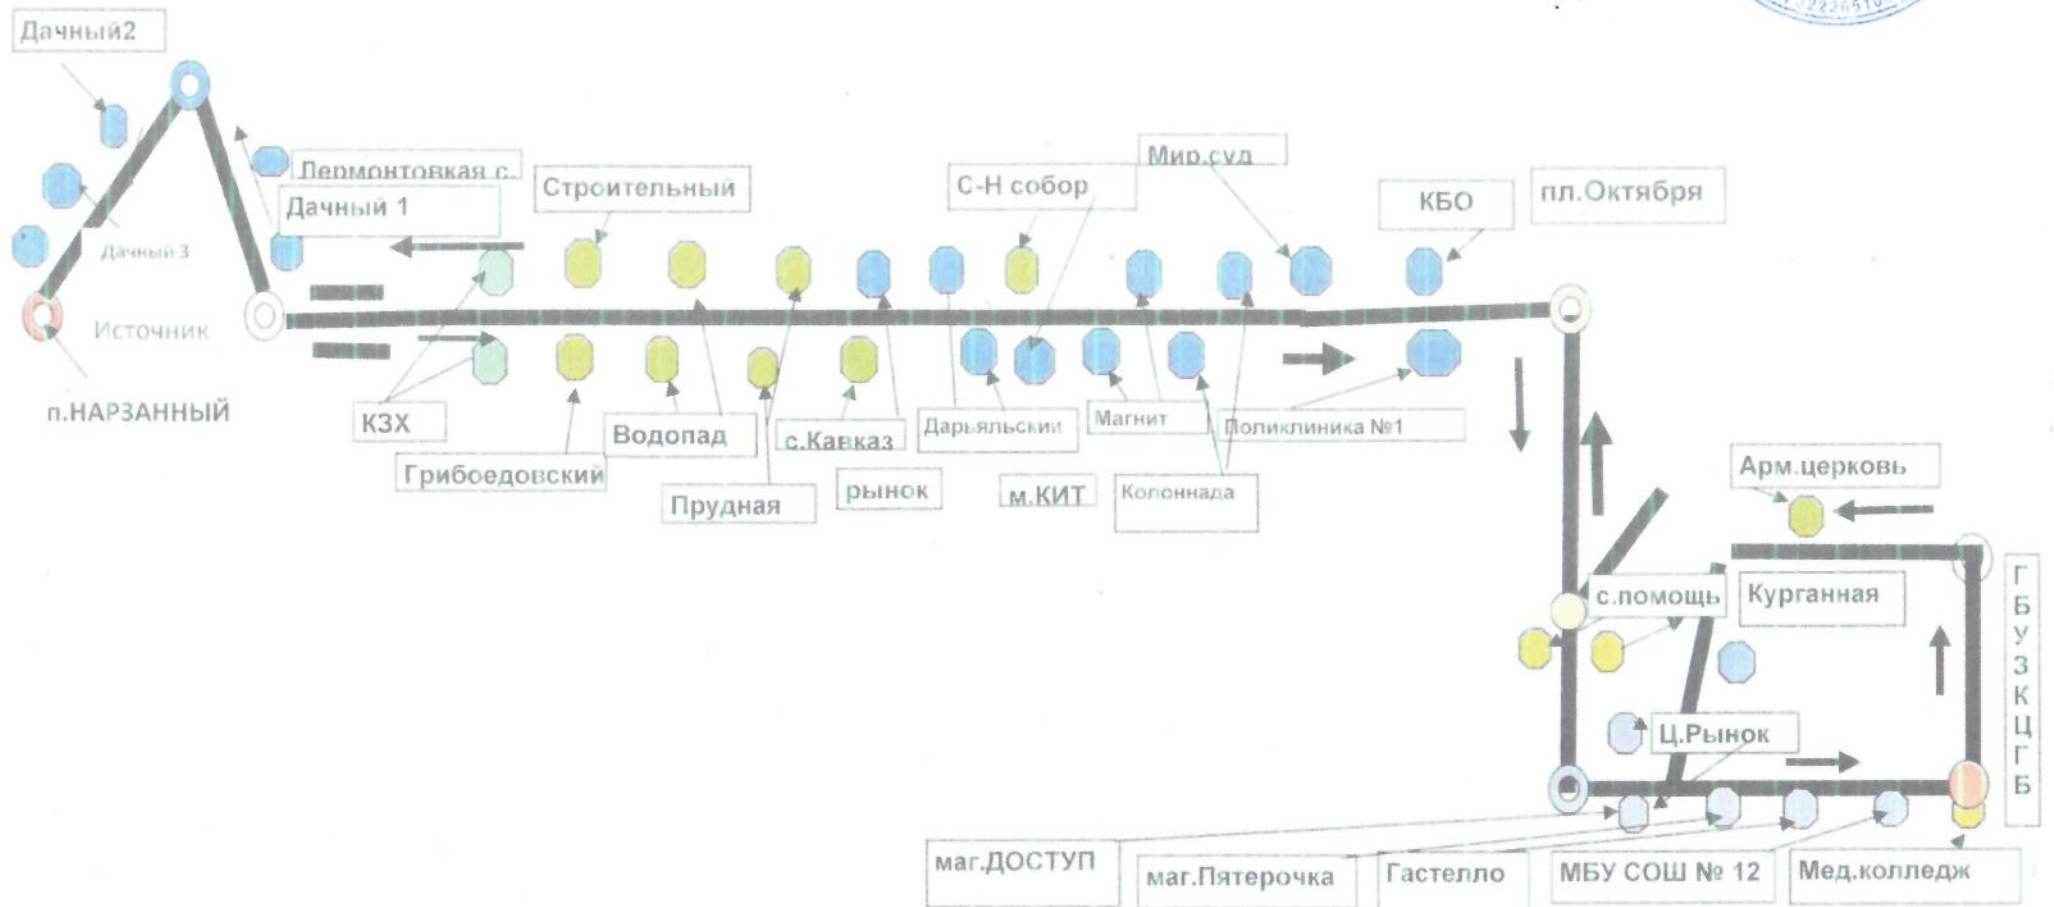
Дачный2

Лермонтовкая с.

Дачный 1

Дачный 3

Источник

п.НАРЗАННЫЙ

Строительный

С-Н собор

Мир.суд

КБО

пл.Октября

КЗХ

Грибоедовский

Водопад

Прудная

с.Кавказ

рынок

Дарьяльскии

м.КИТ

Магнит

Колоннада

Поликлиника №1

Арм.церковь

с.помощь

Курганная

ГБУЗКЦГБ

Ц.Рынок

маг.ДОСТУП

маг.Пятерочка

Гастелло

МБУ СОШ № 12

Мед.колледж